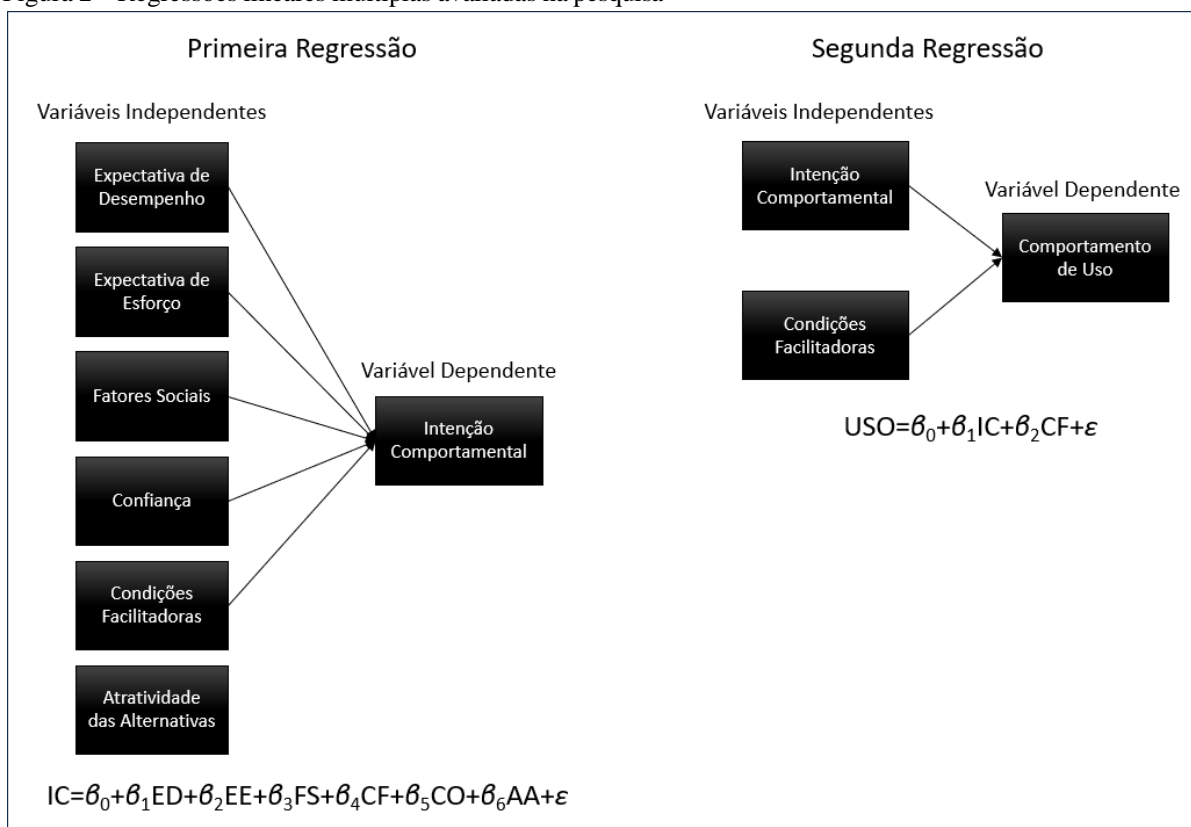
Figura 2 – Regressões lineares múltiplas avaliadas na pesquisa

Primeira Regressão

Variáveis Independentes

Expectativa de Desempenho

Expectativa de Esforço

Fatores Sociais

Confiança

Condições Facilitadoras

Atratividade das Alternativas

Variável Dependente

Intenção Comportamental

$IC=\beta_0+\beta_1ED+\beta_2EE+\beta_3FS+\beta_4CF+\beta_5CO+\beta_6AA+\varepsilon$

Segunda Regressão

Variáveis Independentes

Intenção Comportamental

Condições Facilitadoras

Variável Dependente

Comportamento de Uso

$USO=\beta_0+\beta_1IC+\beta_2CF+\varepsilon$